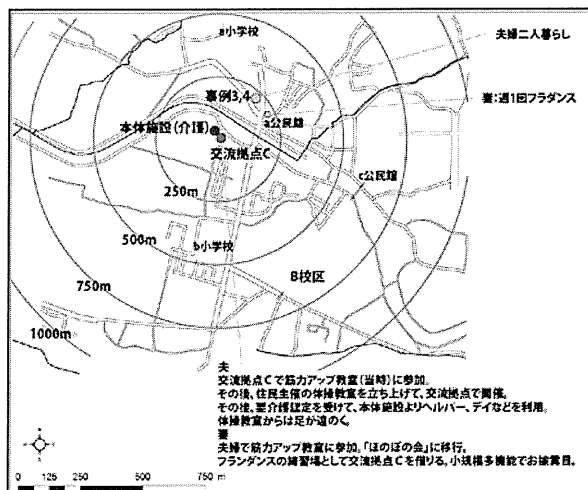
a小学校

夫婦二人暮らし

事例3,4

妻:週1回フラダンス

本体施設(介護)

a公民館

交流拠点C

c公民館

250m

500m

b小学校

B校区

750m

1000m

夫
交流拠点Cで筋力アップ教室(当時)に参加。
その後、住民主催の体操教室を立ち上げて、交流拠点で開催。
その後、要介護認定を受けて、本体施設よりヘルパー、デイなどを利用。
体操教室からは足が遠のく。
妻
夫婦で筋力アップ教室に参加。「ほのぼの会」に移行。
フラダンスの練習場として交流拠点Cを借りる。小規模多機能でお披露目。

0 125 250 500 750 m